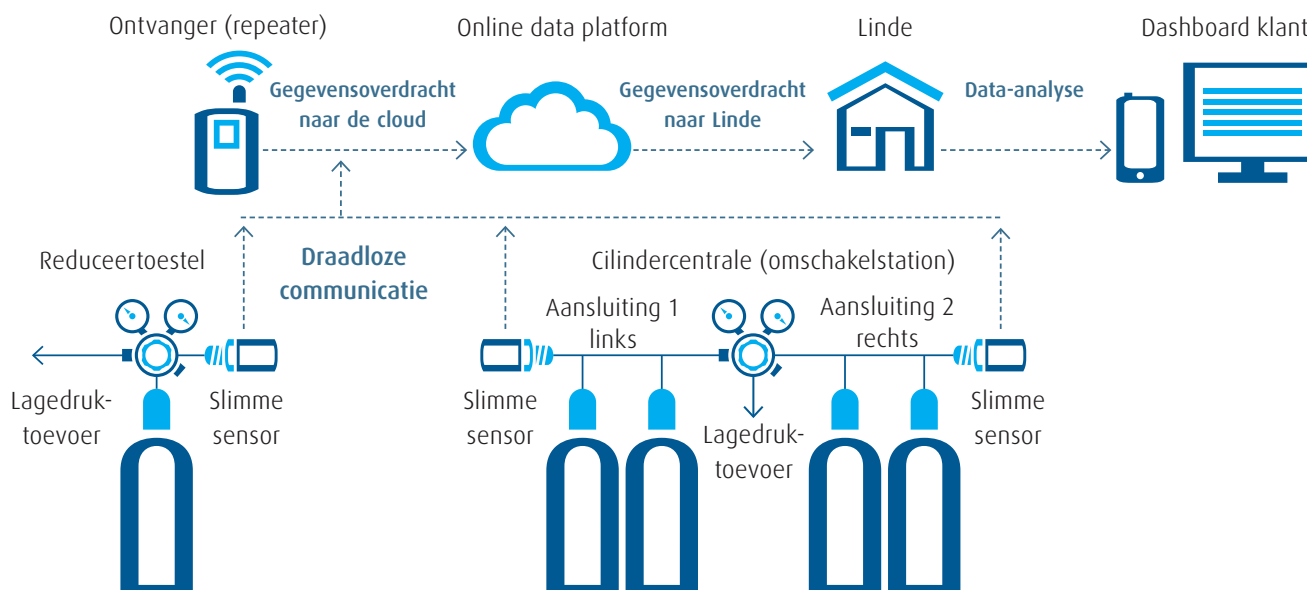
Ontvanger (repeater)

Gegevensoverdracht naar de cloud

Online data platform

Gegevensoverdracht naar Linde

Linde

Data-analyse

Dashboard klant

Reduceertoestel

Draadloze communicatie

Cilindercentrale (omschakelstation)

Aansluiting 1 links

Aansluiting 2 rechts

Lagedruktoevoer

Slimme sensor

Slimme sensor

Lagedruktoevoer

Slimme sensor